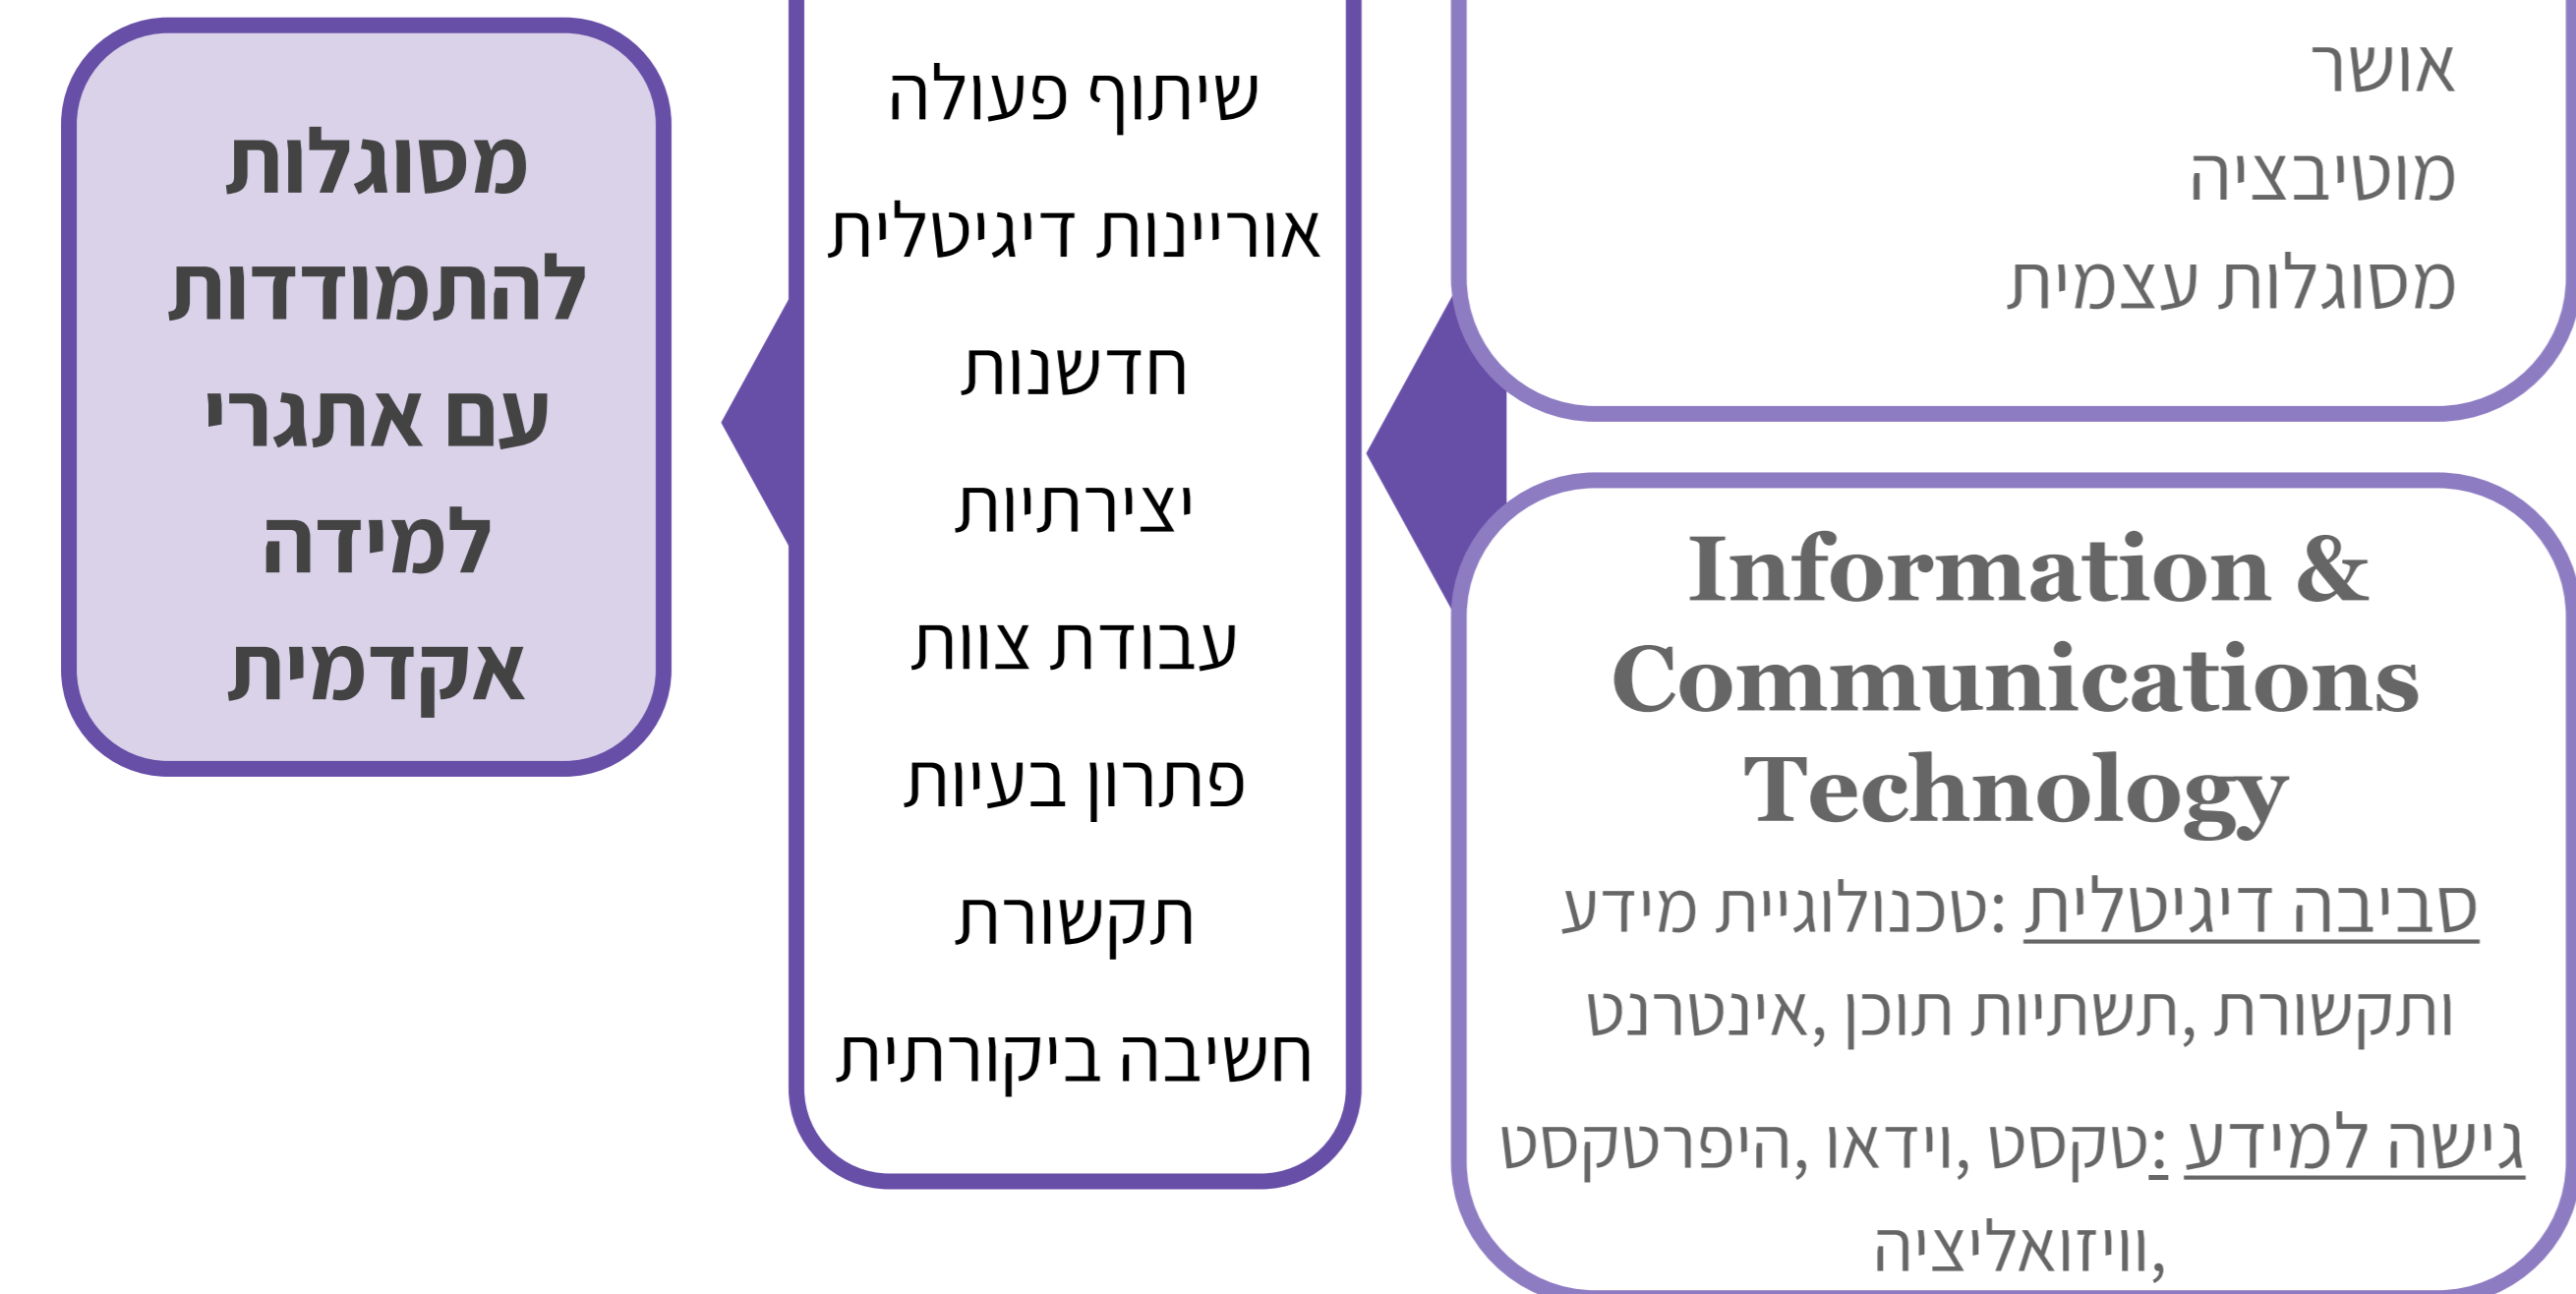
אושר
מוטיבציה
מסוגלות עצמית

Information & Communications Technology

סביבה דיגיטלית: טכנולוגיית מידע ותקשורת, תשתיות תוכן, אינטרנט

גישה למידע: טקסט, וידאו, היפרטקסט, ויזואליציה,

שיתוף פעולה
אוריינות דיגיטלית
חדשנות
יצירתיות
עבודת צוות
פתרון בעיות
תקשורת
חשיבה ביקורתית

מסוגלות להתמודדות עם אתגרי למידה אקדמית